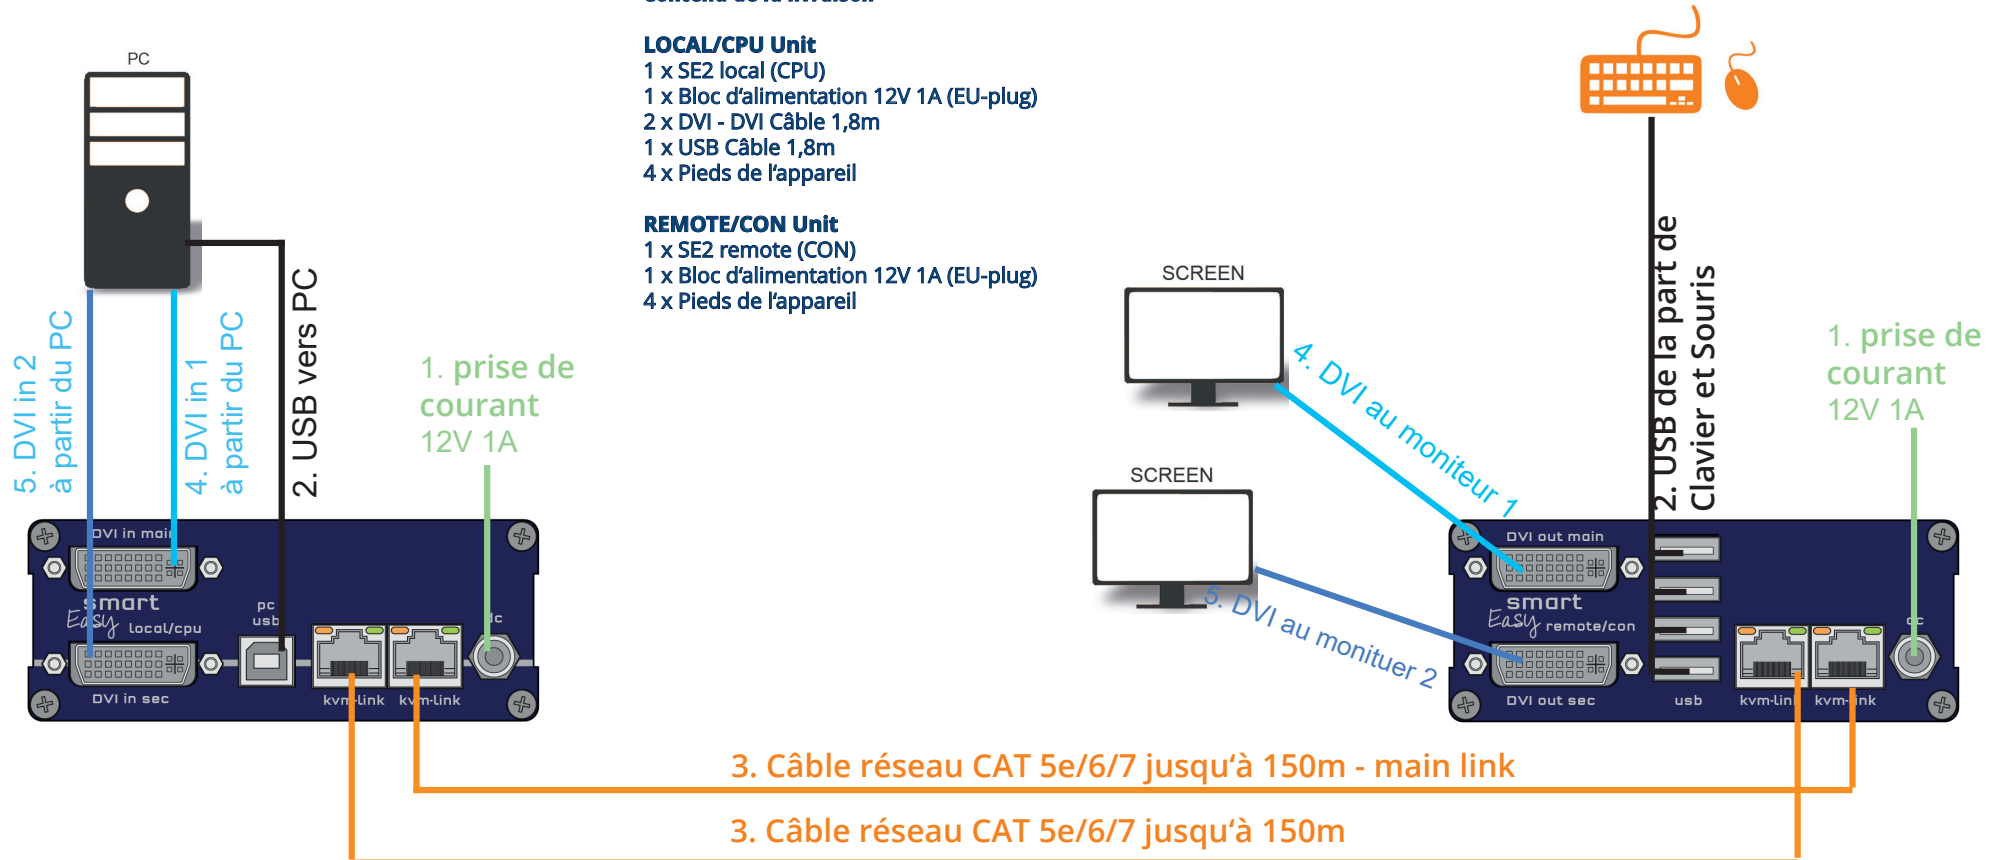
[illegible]

LOCAL/CPU Unit
1 x SE2 local (CPU)
1 x Bloc d'alimentation 12V 1A (EU-plug)
2 x DVI - DVI Câble 1,8m
1 x USB Câble 1,8m
4 x Pieds de l'appareil

REMOTE/CON Unit
1 x SE2 remote (CON)
1 x Bloc d'alimentation 12V 1A (EU-plug)
4 x Pieds de l'appareil

PC

5. DVI in 2 à partir du PC

4. DVI in 1 à partir du PC

2. USB vers PC

1. prise de courant 12V 1A

DVI in main
smart Easy local/cpu
pc usb
dc
DVI in sec
kvm-link kvm-link

SCREEN

SCREEN

4. DVI au moniteur 1

5. DVI au monituer 2

2. USB de la part de Clavier et Souris

1. prise de courant 12V 1A

DVI out main
smart Easy remote/con
dc
DVI out sec
usb
kvm-link kvm-link

3. Câble réseau CAT 5e/6/7 jusqu'à 150m - main link

3. Câble réseau CAT 5e/6/7 jusqu'à 150m